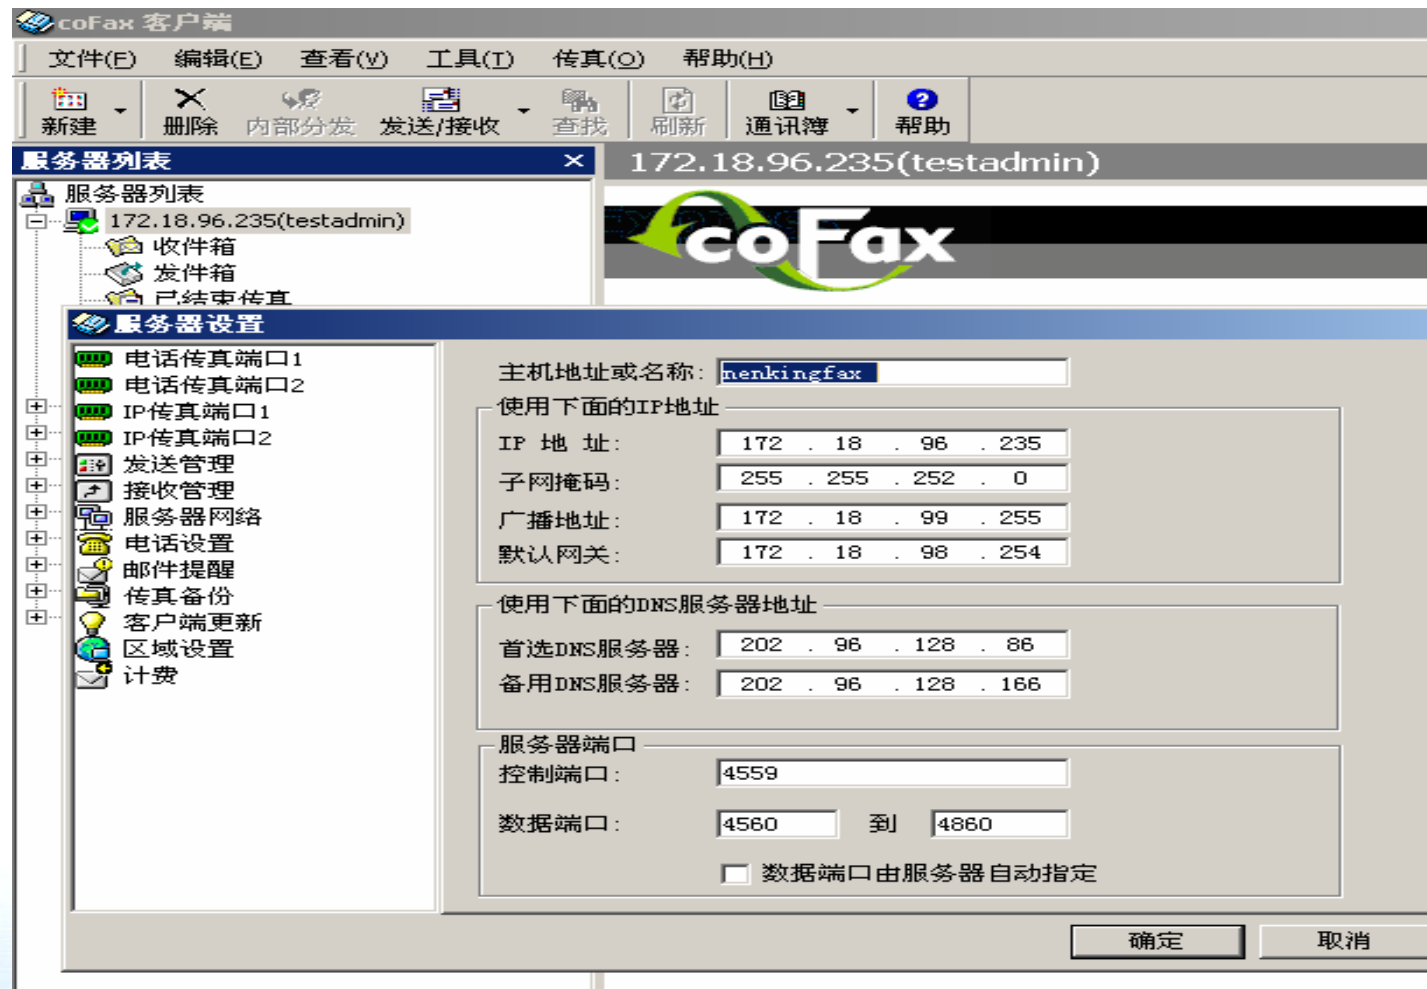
coFax 客户端

文件(F) 编辑(E) 查看(V) 工具(T) 传真(O) 帮助(H)

新建 删除 内部分发 发送/接收 查找 刷新 通讯簿 帮助

服务器列表 ×

172.18.96.235(testadmin)

服务器列表
172.18.96.235(testadmin)
收件箱
发件箱
已结束传真

coFax

服务器设置

电话传真端口1
电话传真端口2
IP传真端口1
IP传真端口2
发送管理
接收管理
服务器网络
电话设置
邮件提醒
传真备份
客户端更新
区域设置
计费

主机地址或名称: nenkingfax

使用下面的IP地址
IP 地 址: 172 . 18 . 96 . 235
子网掩码: 255 . 255 . 252 . 0
广播地址: 172 . 18 . 99 . 255
默认网关: 172 . 18 . 98 . 254

使用下面的DNS服务器地址
首选DNS服务器: 202 . 96 . 128 . 86
备用DNS服务器: 202 . 96 . 128 . 166

服务器端口
控制端口: 4559
数据端口: 4560 到 4860
数据端口由服务器自动指定

确定 取消